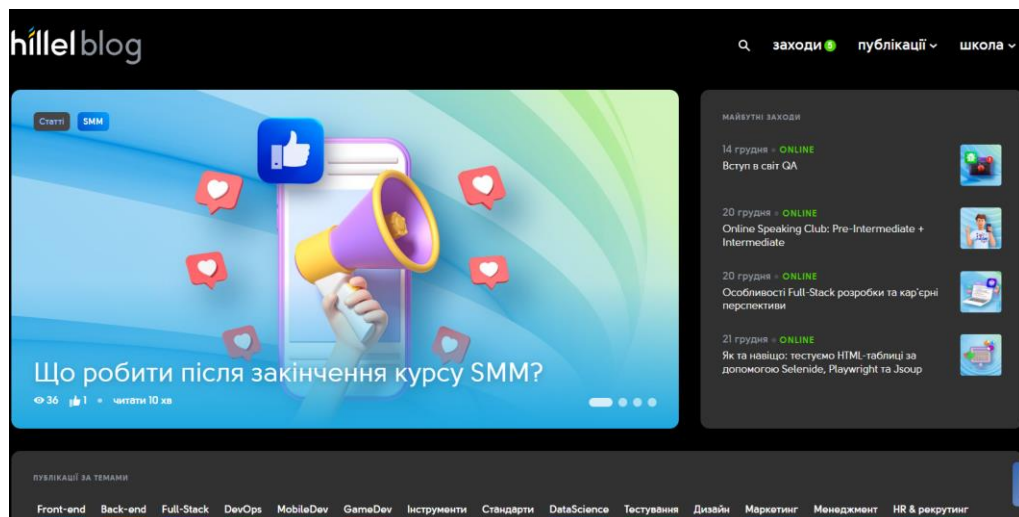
hillel blog

заходи 5 публікації школа

Статті SMM

Що робити після закінчення курсу SMM?

36 1 • читати 10 хв

МАЙБУТНІ ЗАХОДИ

14 грудня • ONLINE
Вступ в світ QA

20 грудня • ONLINE
Online Speaking Club: Pre-Intermediate + Intermediate

20 грудня • ONLINE
Особливості Full-Stack розробки та кар'єрні перспективи

21 грудня • ONLINE
Як та навіщо: тестуємо HTML-таблиці за допомогою Selenide, Playwright та Jsoup

ПУБЛІКАЦІЇ ЗА ТЕМАМИ

Front-end Back-end Full-Stack DevOps MobileDev GameDev Інструменти Стандарти DataScience Тестування Дизайн Маркетинг Менеджмент HR & рекрутинг